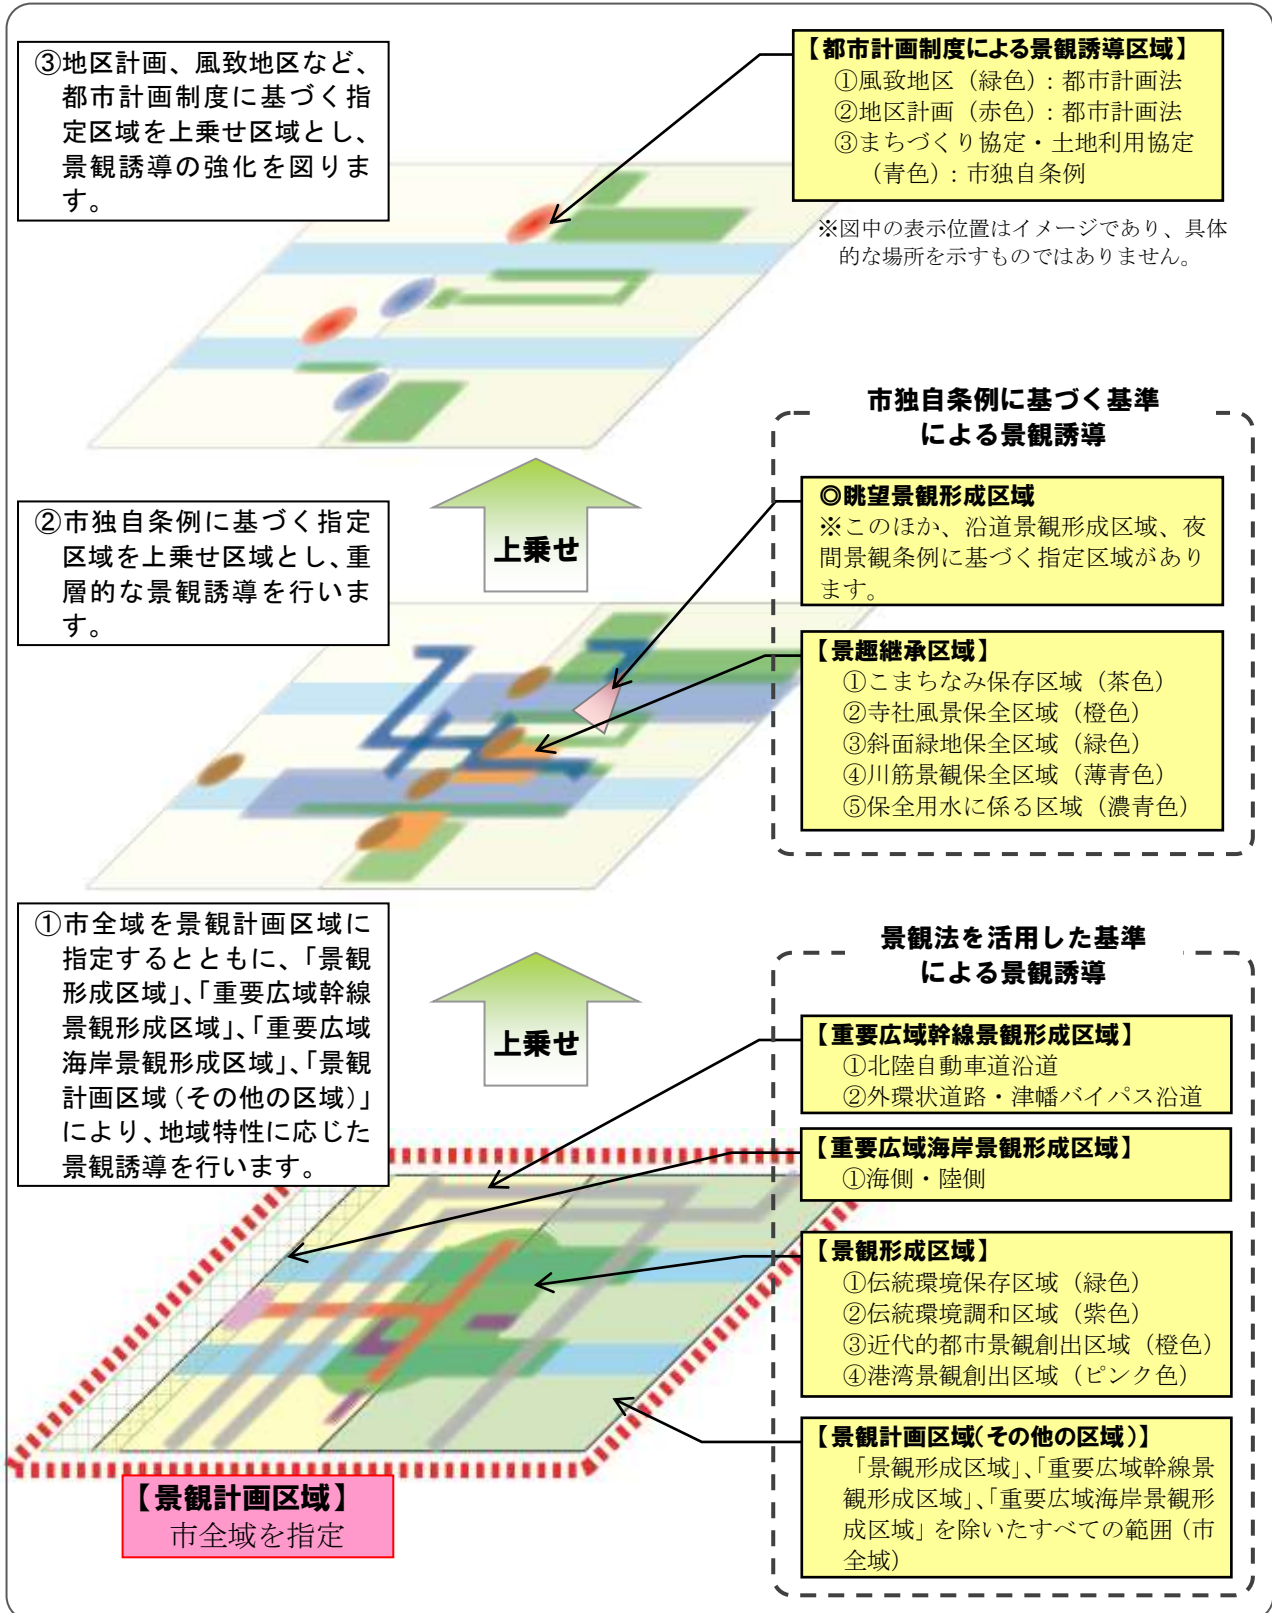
③地区計画、風致地区など、都市計画制度に基づく指定区域を上乗せ区域とし、景観誘導の強化を図ります。

【都市計画制度による景観誘導区域】
①風致地区（緑色）：都市計画法
②地区計画（赤色）：都市計画法
③まちづくり協定・土地利用協定（青色）：市独自条例

※図中の表示位置はイメージであり、具体的な場所を示すものではありません。

市独自条例に基づく基準による景観誘導

上乗せ

②市独自条例に基づく指定区域を上乗せ区域とし、重層的な景観誘導を行います。

◎眺望景観形成区域
※このほか、沿道景観形成区域、夜間景観条例に基づく指定区域があります。

【景趣継承区域】
①こまちなみ保存区域（茶色）
②寺社風景保全区域（橙色）
③斜面緑地保全区域（緑色）
④川筋景観保全区域（薄青色）
⑤保全用水に係る区域（濃青色）

①市全域を景観計画区域に指定するとともに、「景観形成区域」、「重要広域幹線景観形成区域」、「重要広域海岸景観形成区域」、「景観計画区域（その他の区域）」により、地域特性に応じた景観誘導を行います。

景観法を活用した基準による景観誘導

上乗せ

【重要広域幹線景観形成区域】
①北陸自動車道沿道
②外環状道路・津幡バイパス沿道

【重要広域海岸景観形成区域】
①海側・陸側

【景観形成区域】
①伝統環境保存区域（緑色）
②伝統環境調和区域（紫色）
③近代的都市景観創出区域（橙色）
④港湾景観創出区域（ピンク色）

【景観計画区域（その他の区域）】
「景観形成区域」、「重要広域幹線景観形成区域」、「重要広域海岸景観形成区域」を除いたすべての範囲（市全域）

【景観計画区域】
市全域を指定